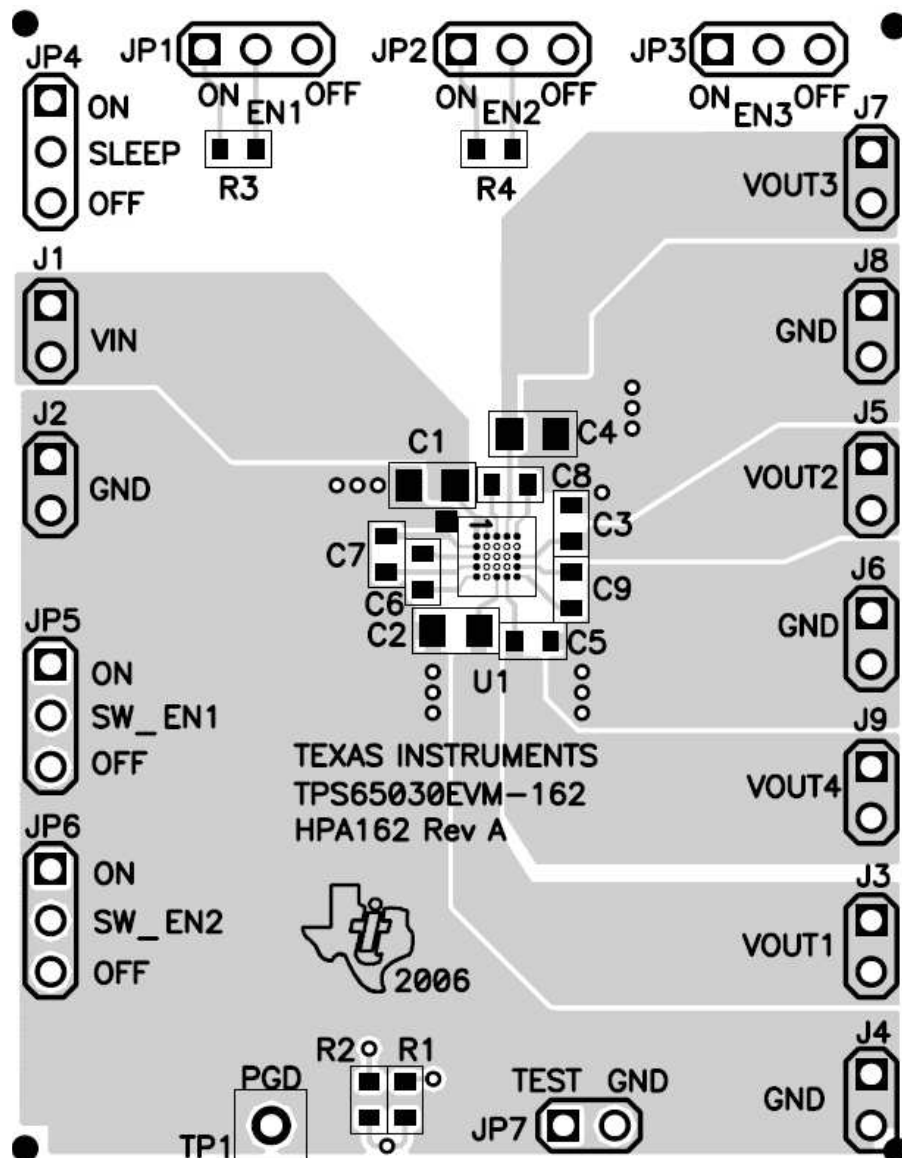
JP1 JP2 JP3
JP4
ON
SLEEP
OFF
ON EN1 OFF
ON EN2 OFF
ON EN3 OFF
R3
R4
J7
VOUT3
J1
VIN
J8
GND
J2
GND
C1
C4
C8
J5
VOUT2
C3
C7
C9
C6
C2
C5
J6
GND
JP5
ON
SW_EN1
OFF
U1
TEXAS INSTRUMENTS
TPS65030EVM-162
HPA162 Rev A
J9
VOUT4
JP6
ON
SW_EN2
OFF
J3
VOUT1
2006
R2 R1
J4
GND
PGD
TP1
TEST GND
JP7